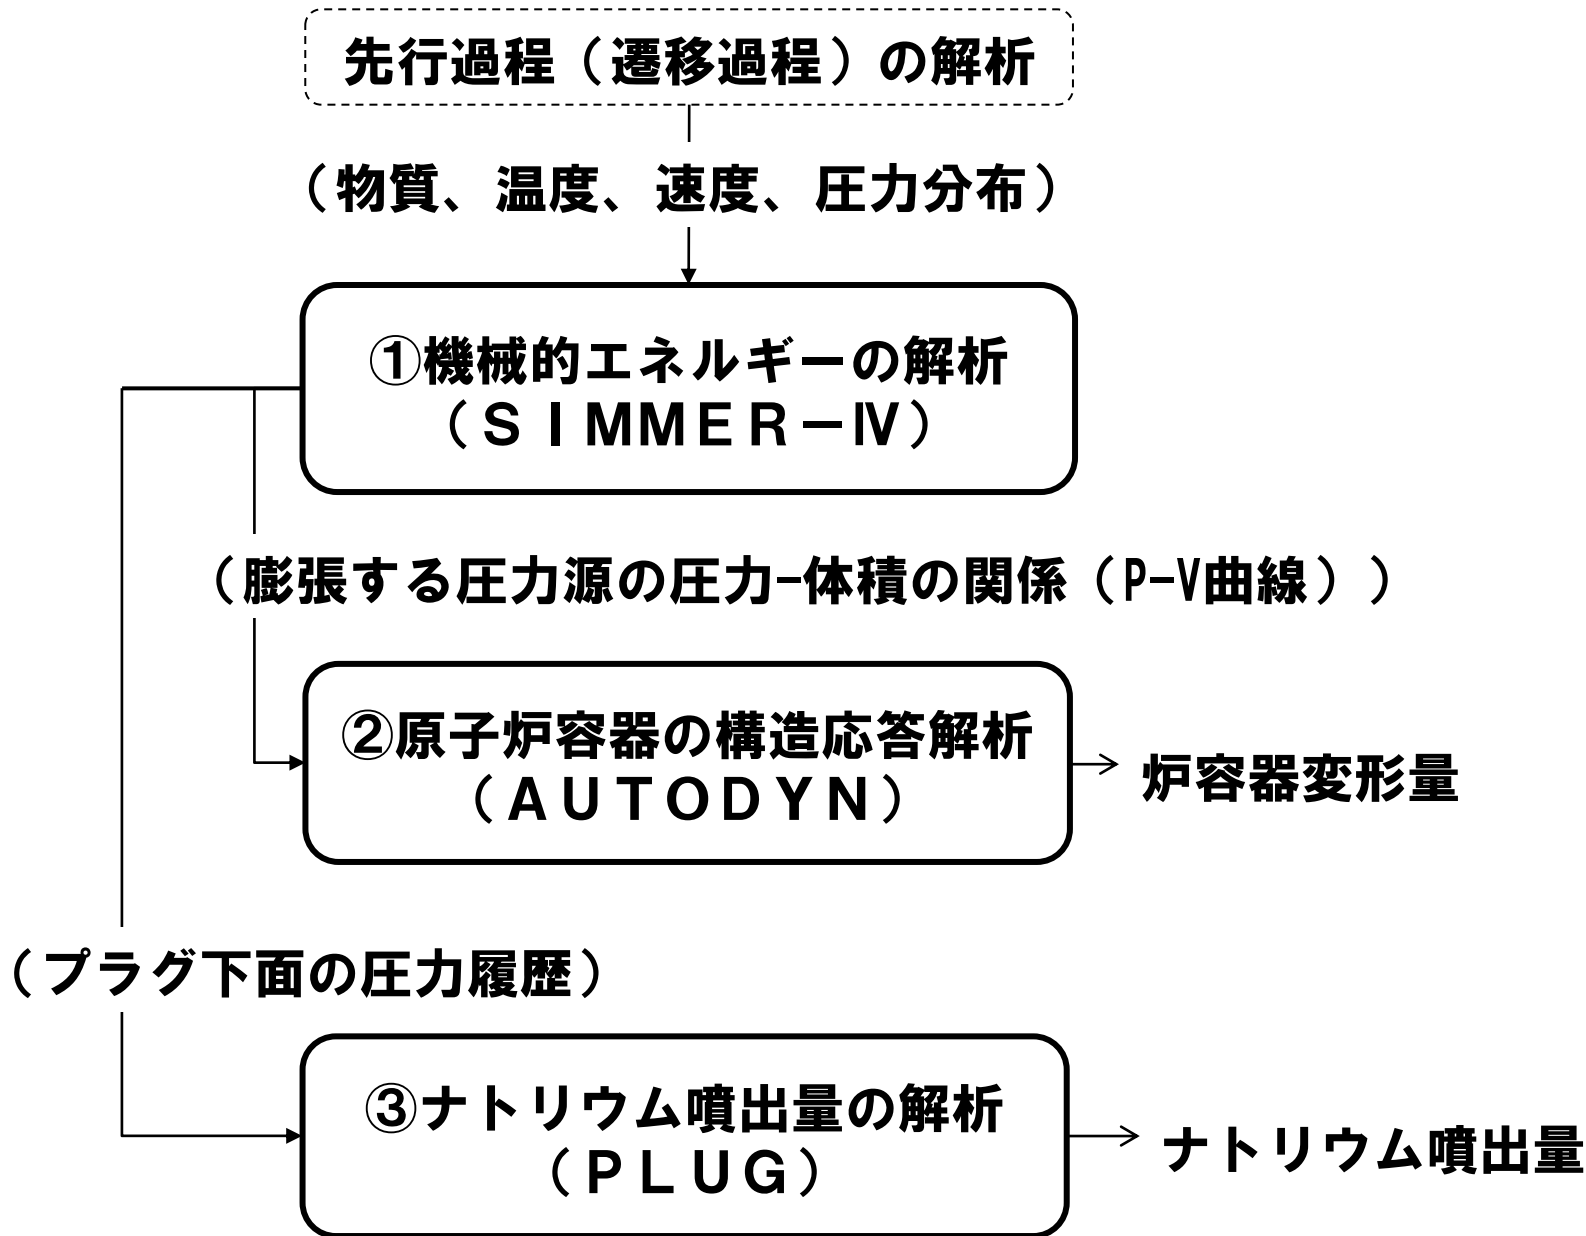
先行過程（遷移過程）の解析

（物質、温度、速度、圧力分布）

①機械的エネルギーの解析
（ＳＩＭＭＥＲ－Ⅳ）

（膨張する圧力源の圧力-体積の関係（P-V曲線））

②原子炉容器の構造応答解析
（ＡＵＴＯＤＹＮ）

炉容器変形量

（プラグ下面の圧力履歴）

③ナトリウム噴出量の解析
（ＰＬＵＧ）

ナトリウム噴出量